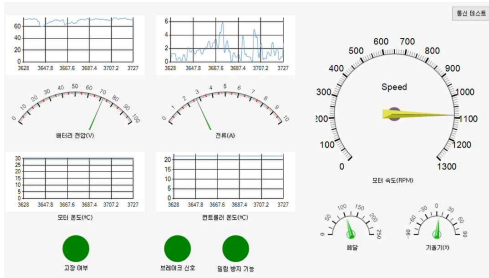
통신 테스트

60
40
20
0
3628 3647.8 3667.6 3687.4 3707.2 3727

6
4
2
0
3628 3647.8 3667.6 3687.4 3707.2 3727

0 10 20 30 40 50 60 70 80 90 100
배터리 전압(V)

0 1 2 3 4 5 6 7 8 9 10
전류(A)

30
25
20
15
10
5
0
3628 3647.8 3667.6 3687.4 3707.2 3727
모터 온도(°C)

20
15
10
5
0
3628 3647.8 3667.6 3687.4 3707.2 3727
컨트롤러 온도(°C)

0 100 200 300 400 500 600 700 800 900 1000 1100 1200 1300
Speed
모터 속도(RPM)

0 50 100 150 200 250
페달

-90 -60 -30 0 30 60 90
기울기(°)

고장 여부
브레이크 신호
밀림 방지 기능